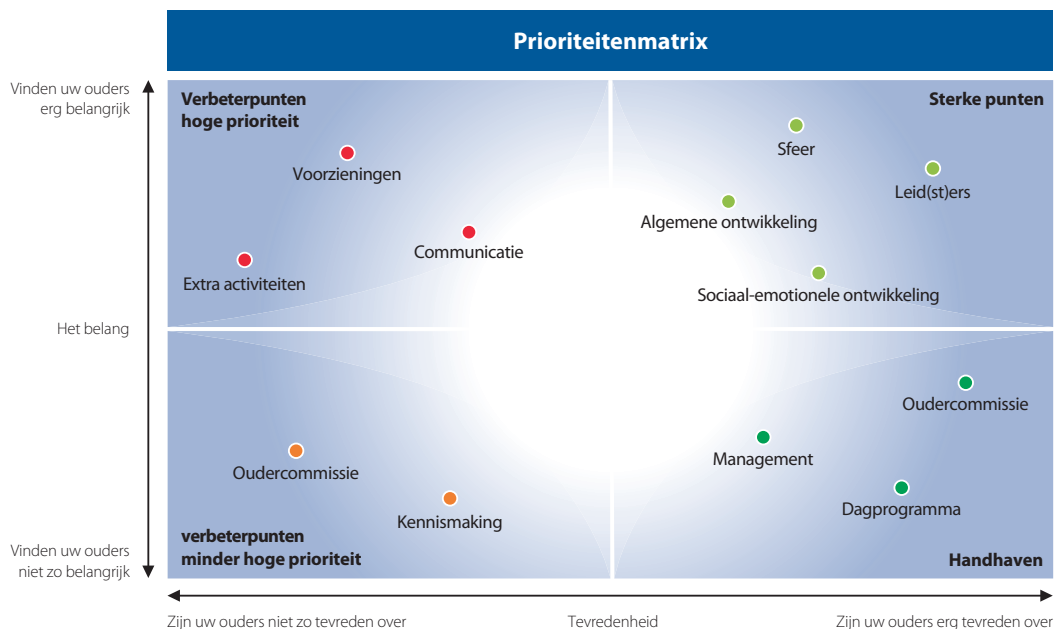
Prioriteitenmatrix

Vinden uw ouders erg belangrijk

Het belang

Vinden uw ouders niet zo belangrijk

Verbeterpunten hoge prioriteit

Voorzieningen

Communicatie

Extra activiteiten

Sterke punten

Sfeer

Leid(st)ers

Algemene ontwikkeling

Sociaal-emotionele ontwikkeling

Oudercommissie

Kennismaking

verbeterpunten minder hoge prioriteit

Oudercommissie

Management

Dagprogramma

Handhaven

Zijn uw ouders niet zo tevreden over

Tevredenheid

Zijn uw ouders erg tevreden over